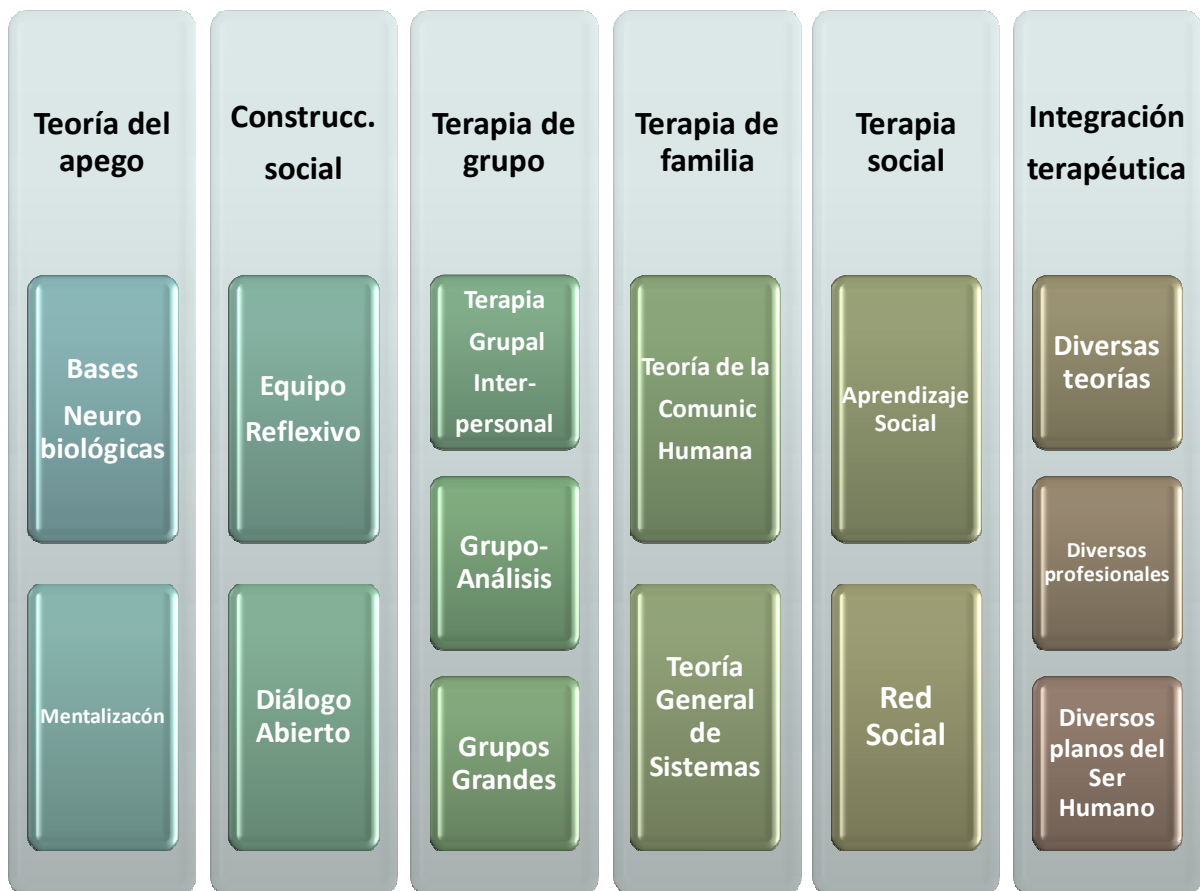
Teoría del apego

Bases Neuro biológicas

Mentalizacón

Construcc. social

Equipo Reflexivo

Diálogo Abierto

Terapia de grupo

Terapia Grupal Inter-personal

Grupo-Análisis

Grupos Grandes

Terapia de familia

Teoría de la Comunic Humana

Teoría General de Sistemas

Terapia social

Aprendizaje Social

Red Social

Integración terapéutica

Diversas teorías

Diversos profesionales

Diversos planos del Ser Humano